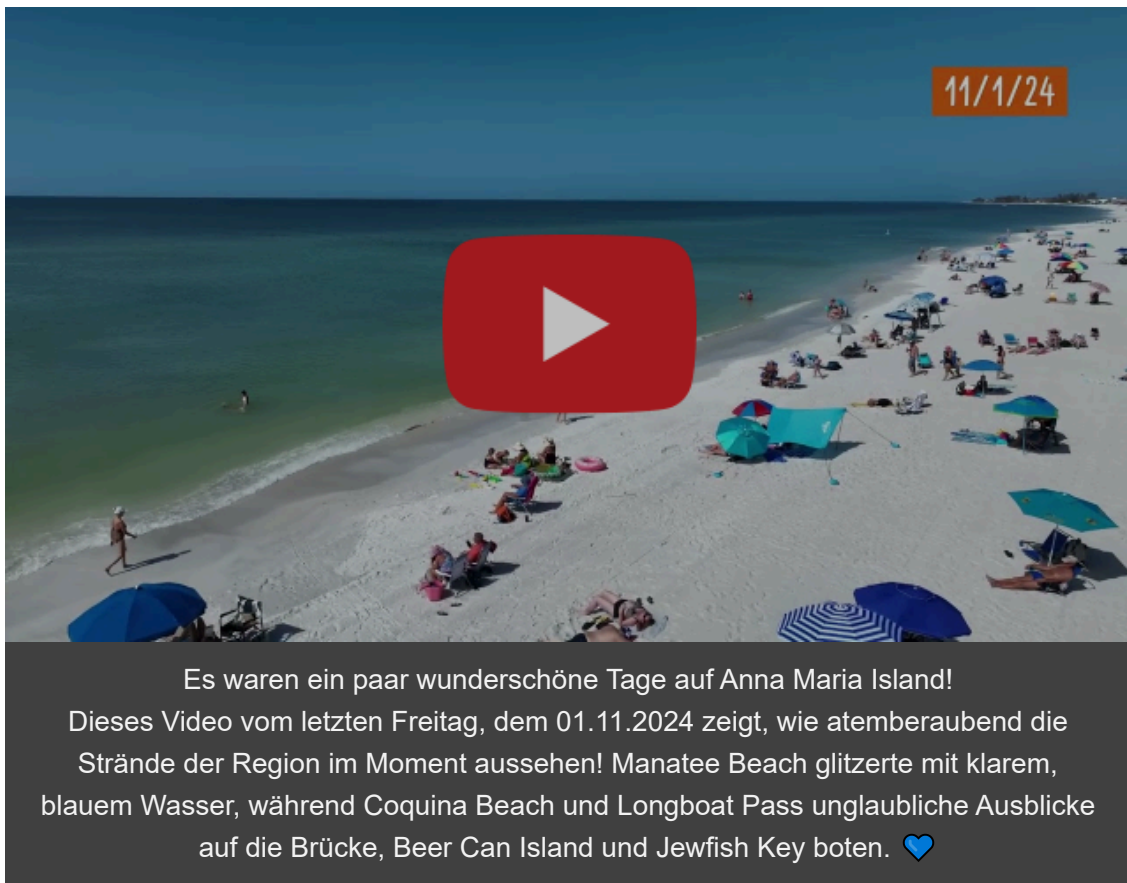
11/1/24

Es waren ein paar wunderschöne Tage auf Anna Maria Island!
Dieses Video vom letzten Freitag, dem 01.11.2024 zeigt, wie atemberaubend die Strände der Region im Moment aussehen! Manatee Beach glitzerte mit klarem, blauem Wasser, während Coquina Beach und Longboat Pass unglaubliche Ausblicke auf die Brücke, Beer Can Island und Jewfish Key boten. 💙